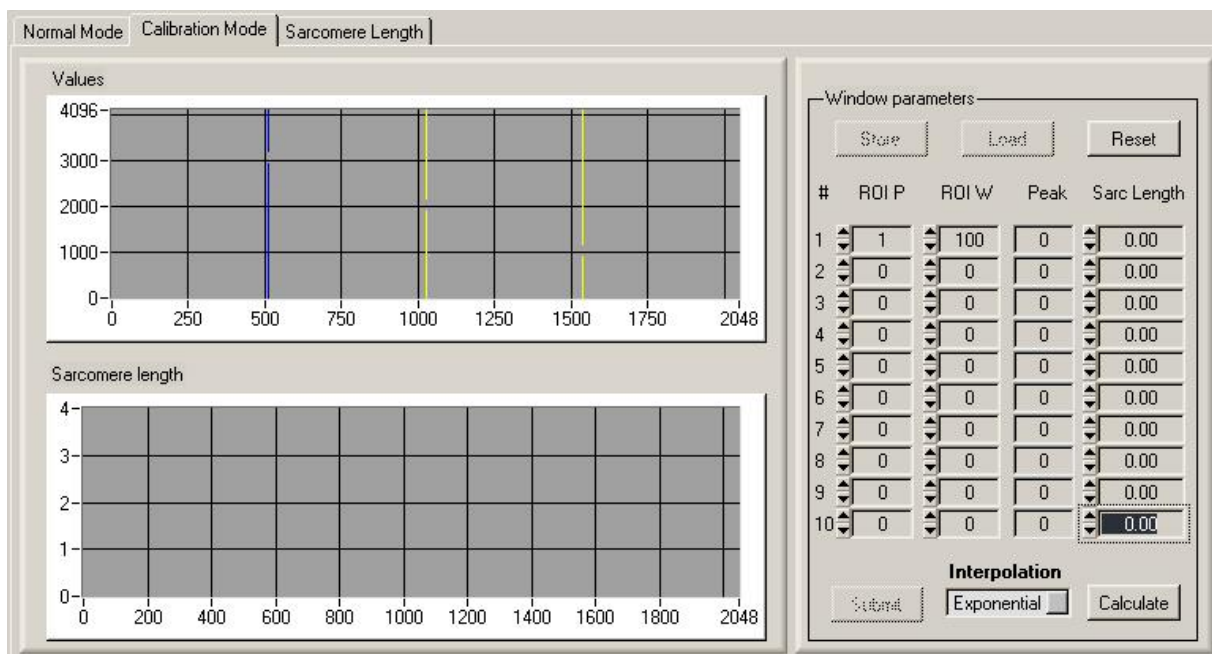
Normal Mode | Calibration Mode | Sarcomere Length

Values

4096
3000
2000
1000
0
0 250 500 750 1000 1250 1500 1750 2048

Sarcomere length

4
3
2
1
0
0 200 400 600 800 1000 1200 1400 1600 1800 2048

Window parameters

Store | Load | Reset

| # | ROI P | ROI W | Peak | Sarc Length |
|---|---|---|---|---|
| 1 | 1 | 100 | 0 | 0.00 |
| 2 | 0 | 0 | 0 | 0.00 |
| 3 | 0 | 0 | 0 | 0.00 |
| 4 | 0 | 0 | 0 | 0.00 |
| 5 | 0 | 0 | 0 | 0.00 |
| 6 | 0 | 0 | 0 | 0.00 |
| 7 | 0 | 0 | 0 | 0.00 |
| 8 | 0 | 0 | 0 | 0.00 |
| 9 | 0 | 0 | 0 | 0.00 |
| 10 | 0 | 0 | 0 | 0.00 |

Interpolation

Submit | Exponential | Calculate